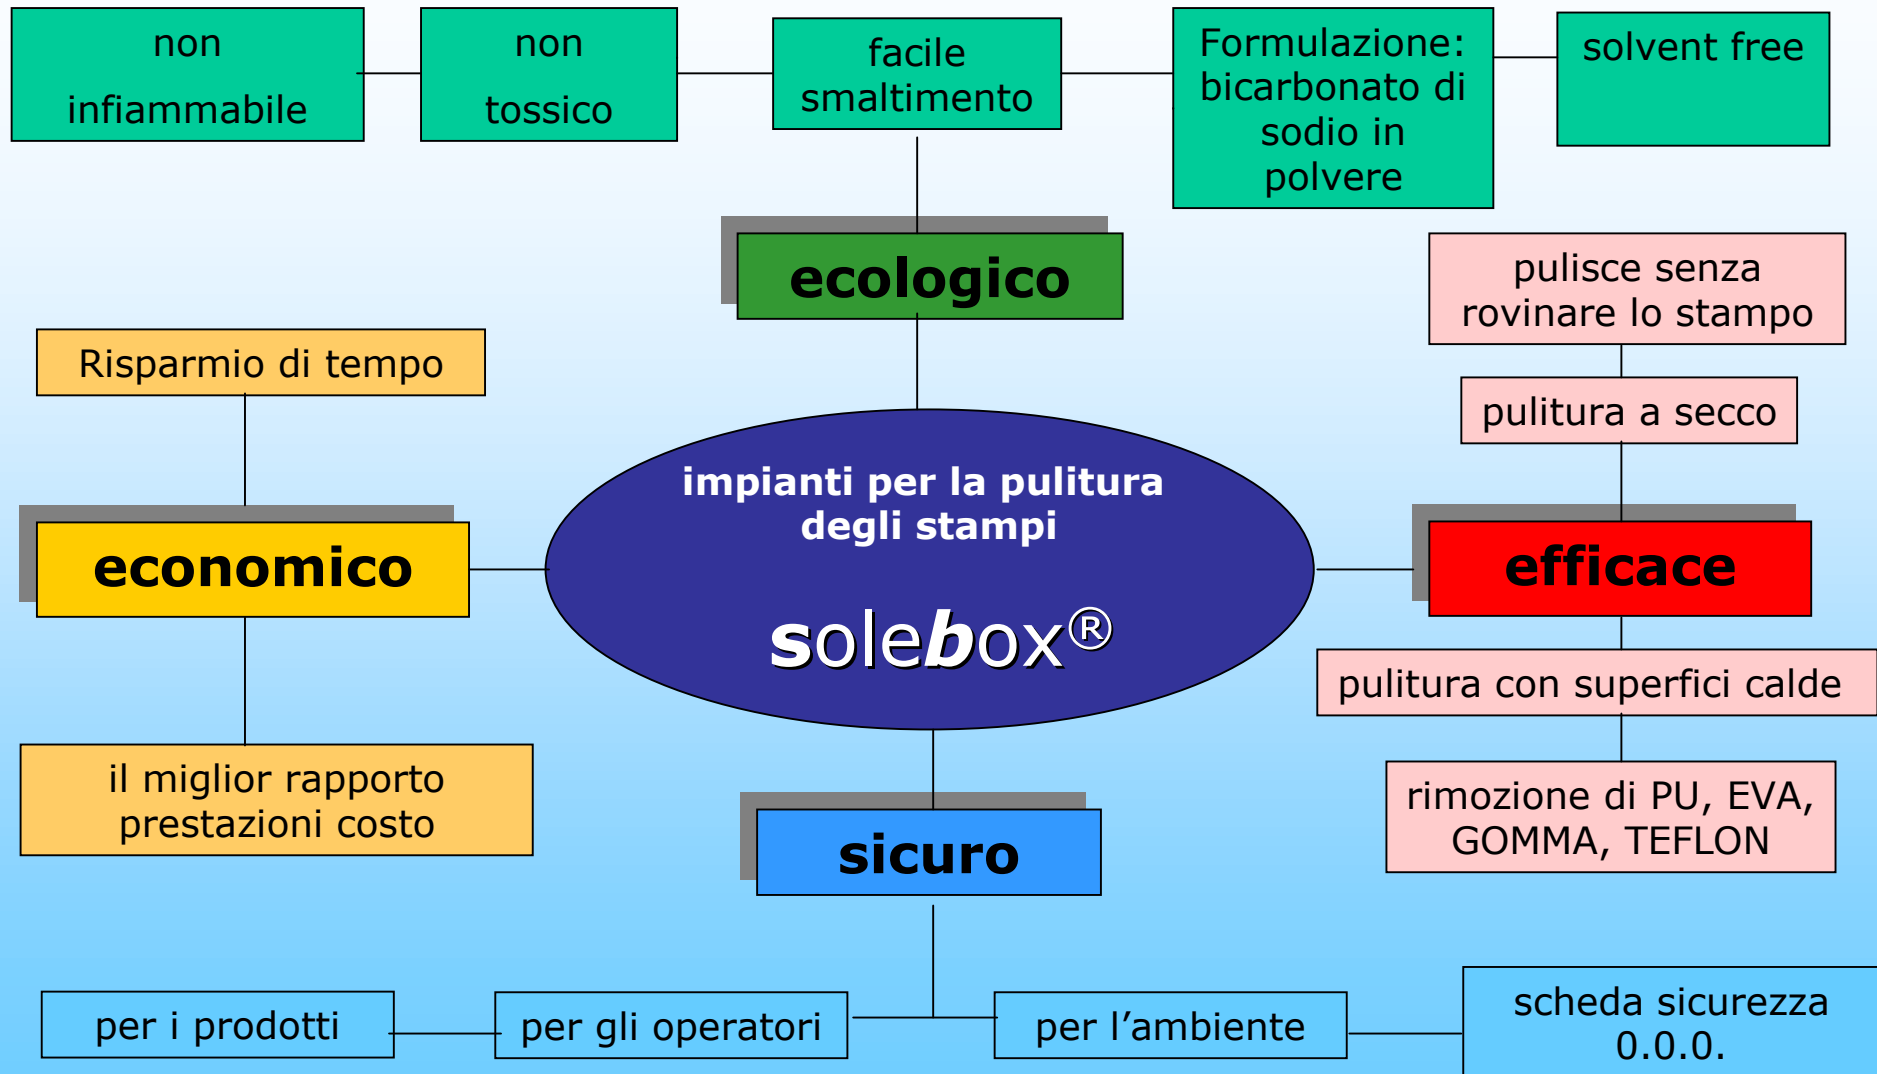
non infiammabile

non tossico

facile smaltimento

Formulazione: bicarbonato di sodio in polvere

solvent free

ecologico

pulisce senza rovinare lo stampo

Risparmio di tempo

pulitura a secco

impianti per la pulitura degli stampi

solebox®

economico

efficace

pulitura con superfici calde

il miglior rapporto prestazioni costo

rimozione di PU, EVA, GOMMA, TEFLON

sicuro

per i prodotti

per gli operatori

per l'ambiente

scheda sicurezza 0.0.0.